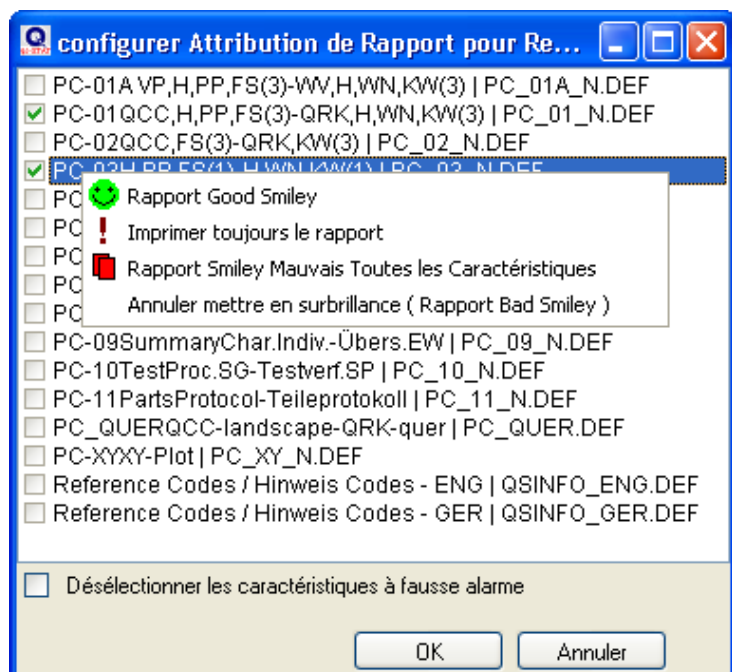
configurer Attribution de Rapport pour Re...

PC-01A VP,H,PP,FS(3)-WV,H,WN,KW(3) | PC_01A_N.DEF
PC-01QCC,H,PP,FS(3)-QRK,H,WN,KW(3) | PC_01_N.DEF
PC-02QCC,FS(3)-QRK,KW(3) | PC_02_N.DEF
PC-03H,PP,FS(1)-H,WN,KW(1) | PC_03_N.DEF
PC
PC
PC
PC
PC

Rapport Good Smiley
Imprimer toujours le rapport
Rapport Smiley Mauvais Toutes les Caractéristiques
Annuler mettre en surbrillance ( Rapport Bad Smiley )

PC-09SummaryChar.Indiv.-Übers.EW | PC_09_N.DEF
PC-10TestProc.SG-Testverf.SP | PC_10_N.DEF
PC-11PartsProtocol-Teileprotokoll | PC_11_N.DEF
PC_QUERQCC-landscape-QRK-quer | PC_QUER.DEF
PC-XYXY-Plot | PC_XY_N.DEF
Reference Codes / Hinweis Codes - ENG | QSINFO_ENG.DEF
Reference Codes / Hinweis Codes - GER | QSINFO_GER.DEF

Désélectionner les caractéristiques à fausse alarme

OK
Annuler